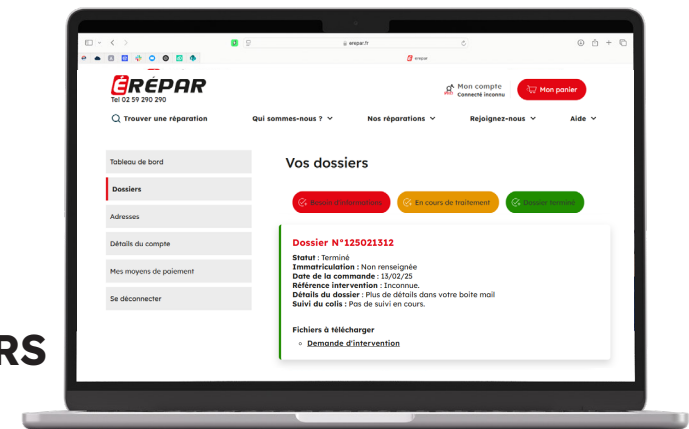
erepar.fr

érepar

ÉREPAR
Tel 02 59 290 290

Mon compte
Connecté inconnu

Mon panier

Trouver une réparation

Qui sommes-nous ?

Nos réparations

Rejoignez-nous

Aide

Tableau de bord

Dossiers

Adresses

Détails du compte

Mes moyens de paiement

Se déconnecter

Vos dossiers

Besoin d'informations

En cours de traitement

Dossier terminé

Dossier N°125021312

Statut : Terminé
Immatriculation : Non renseignée
Date de la commande : 13/02/25
Référence intervention : Inconnue.
Détails du dossier : Plus de détails dans votre boite mail
Suivi du colis : Pas de suivi en cours.

Fichiers à télécharger
Demande d'intervention

RS